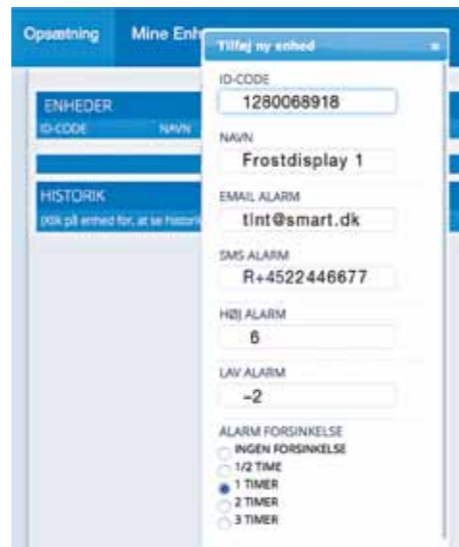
Opsætning

Mine Enh

Tilføj ny enhed

ENHEDER

ID-CODE

NAVN

HISTORIK

(Klik på enhed for, at se histori

ID-CODE

1280068918

NAVN

Frostdisplay 1

EMAIL ALARM

tlnt@smart.dk

SMS ALARM

R+4522446677

HØJ ALARM

6

LAV ALARM

-2

ALARM FORSINKELSE

INGEN FORSINKELSE

1/2 TIME

1 TIMER

2 TIMER

3 TIMER